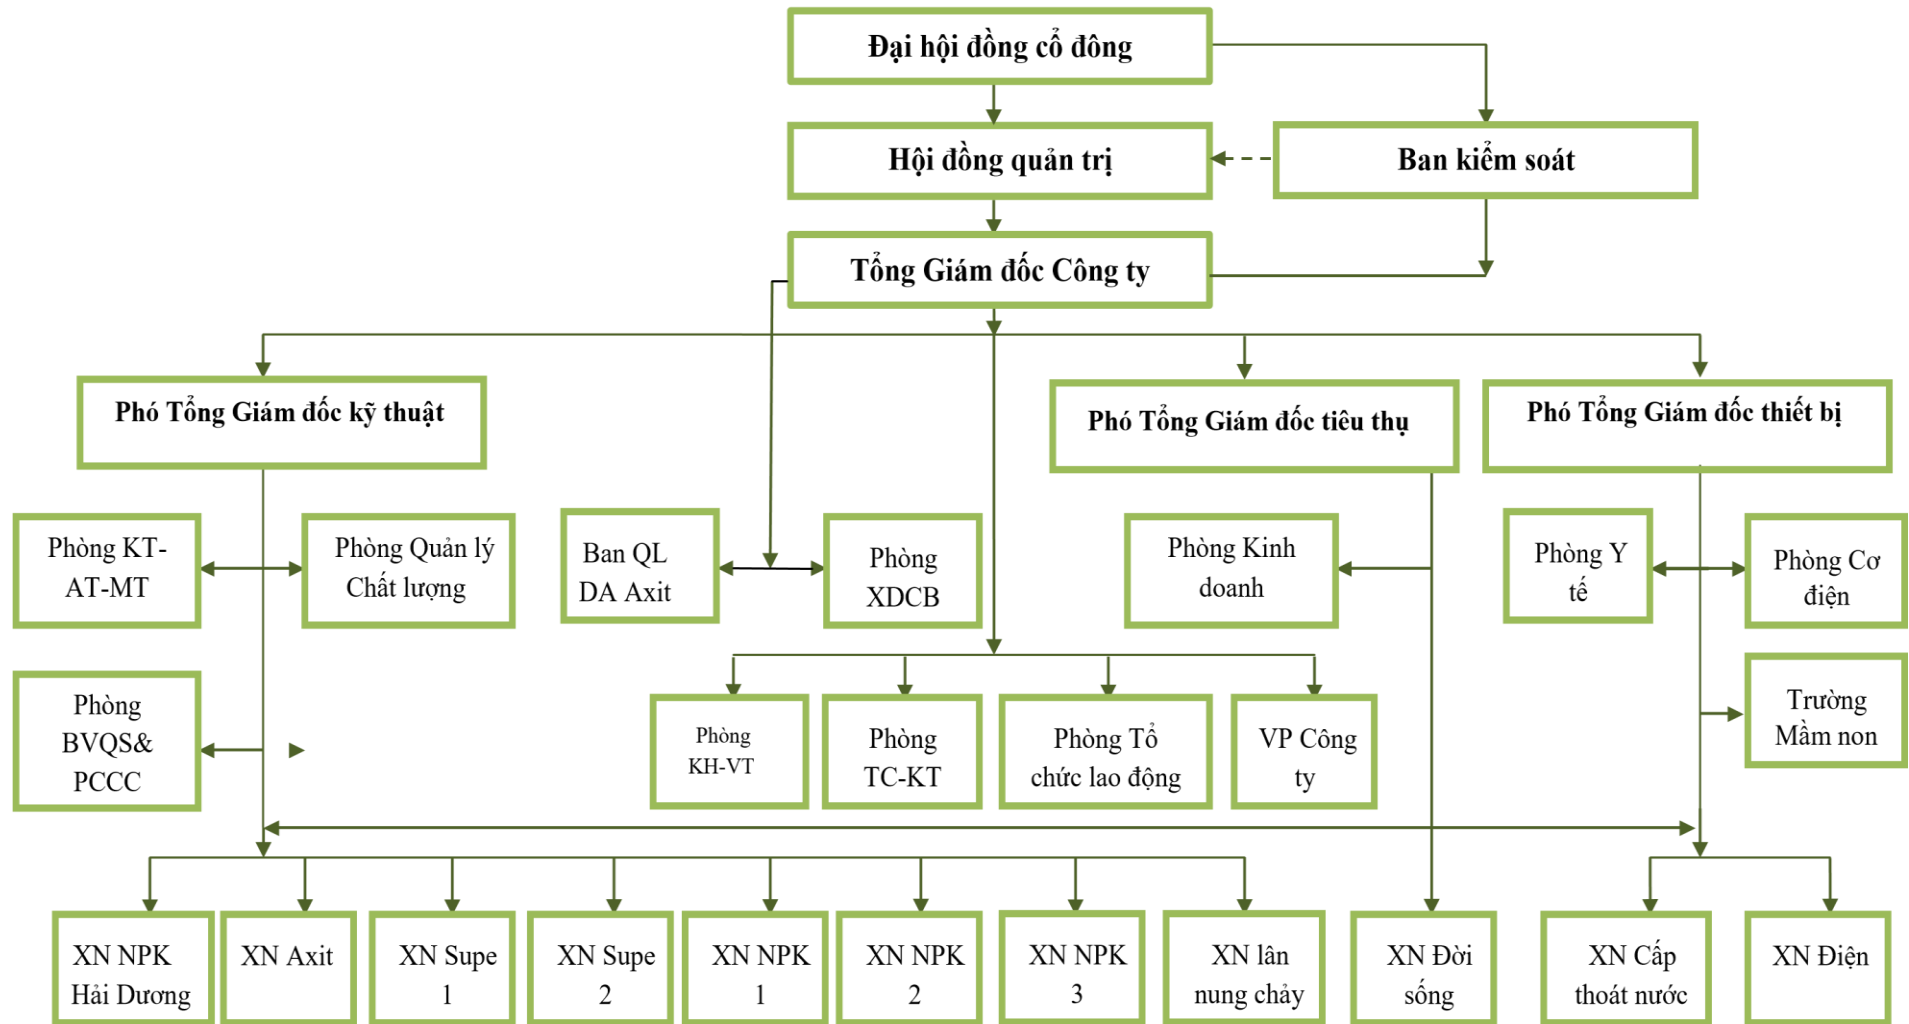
Đại hội đồng cổ đông

Hội đồng quản trị

Ban kiểm soát

Tổng Giám đốc Công ty

Phó Tổng Giám đốc kỹ thuật

Phó Tổng Giám đốc tiêu thụ

Phó Tổng Giám đốc thiết bị

Phòng KT-AT-MT

Phòng Quản lý Chất lượng

Ban QL DA Axit

Phòng XDCB

Phòng Kinh doanh

Phòng Y tế

Phòng Cơ điện

Phòng BVQS& PCCC

Phòng KH-VT

Phòng TC-KT

Phòng Tổ chức lao động

VP Công ty

Trường Mầm non

XN NPK Hải Dương

XN Axit

XN Supe 1

XN Supe 2

XN NPK 1

XN NPK 2

XN NPK 3

XN lân nung chảy

XN Đời sống

XN Cấp thoát nước

XN Điện